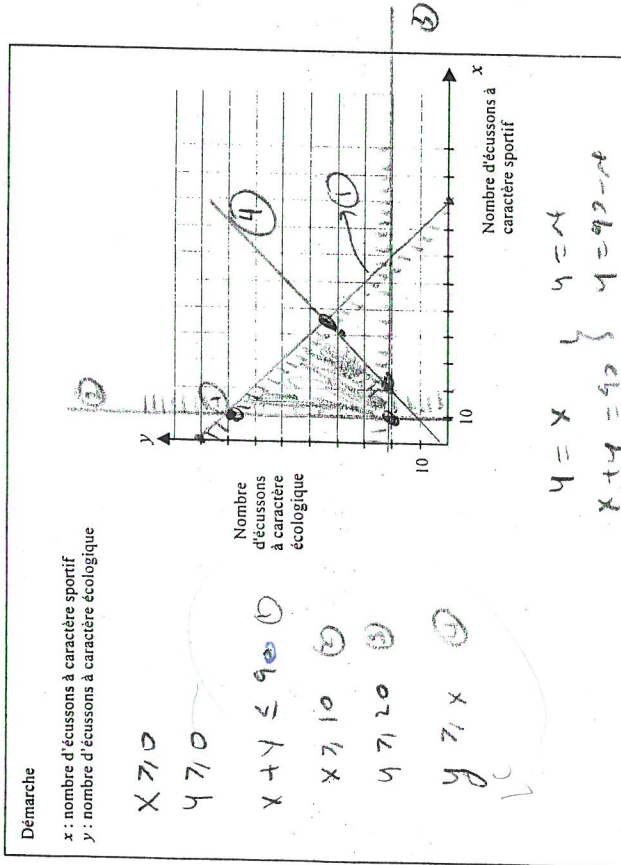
Démarche

$x$ : nombre d'écussons à caractère sportif
$y$ : nombre d'écussons à caractère écologique

$x \geq 0$
$y \geq 0$

$x + y \leq 90$ ①
$x \geq 10$ ②
$y \geq 20$ ③
$y \geq x$ ④

Nombre d'écussons à caractère écologique

$y$

10

10

$x$

Nombre d'écussons à caractère sportif

①
④
③
②

$y = x$
$x + y = 90$

$y = x$
$y = 90 - x$

5